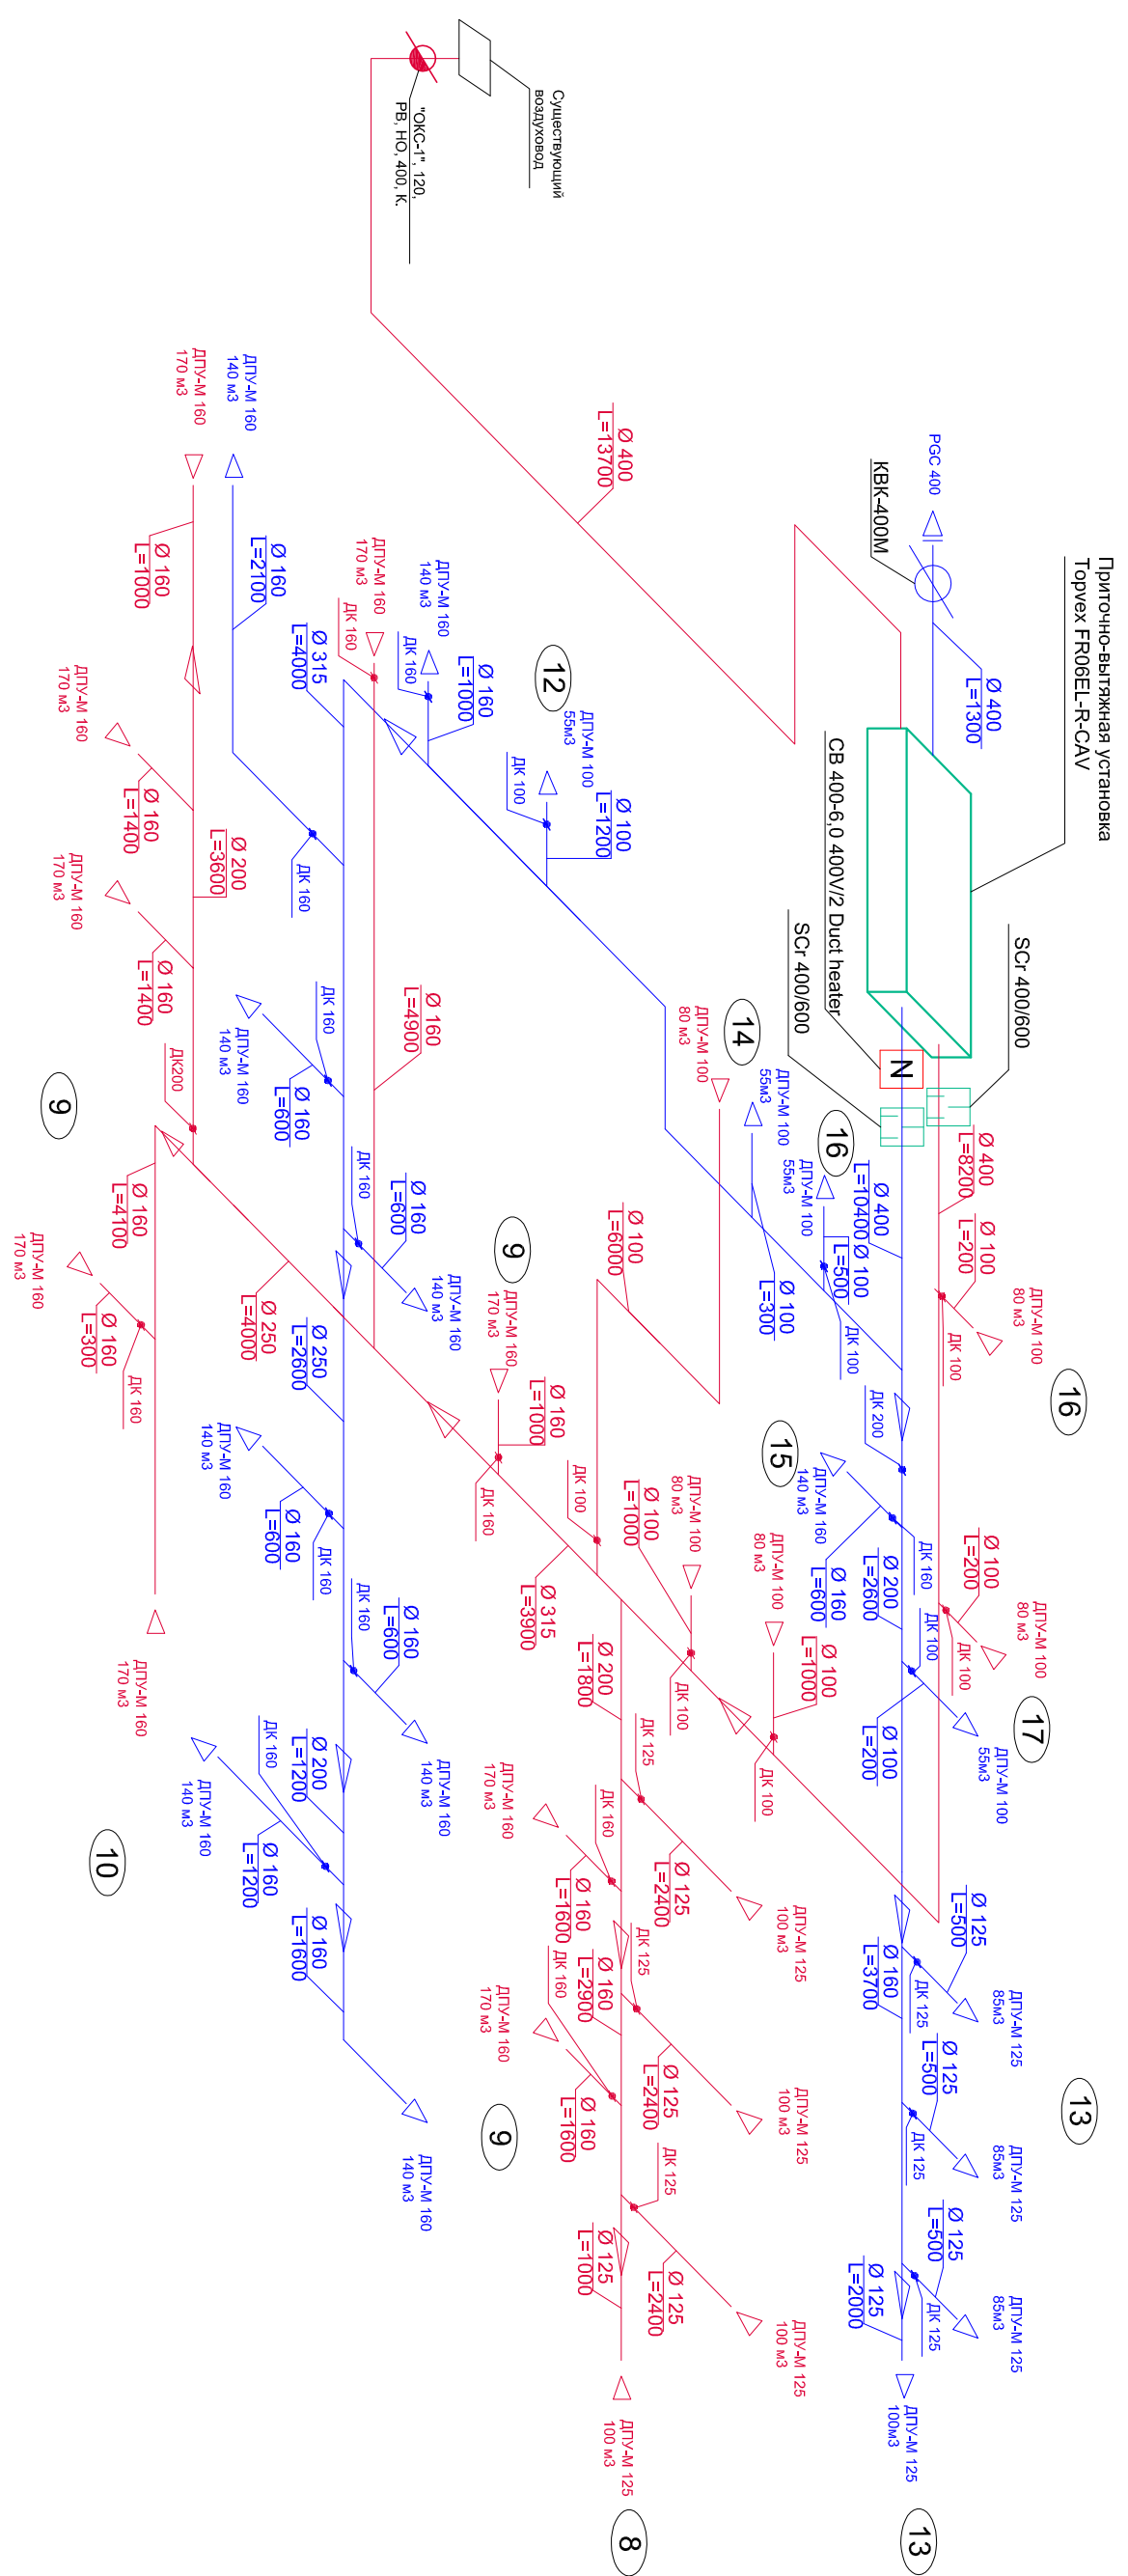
Приточно-вытяжная установка
Topvex FR06EL-R-CAV

Существующий воздуховод

"ОКС-1", 120, РВ, НО, 400, К.

PGC 400
КВК-400М
Ø 400
L=1300
CB 400-6,0 400V/2 Duct heater
SCr 400/600
SCr 400/600
N

Ø 400
L=13700

Ø 400
L=8200
Ø 400
L=10400
Ø 100
L=200
Ø 100
L=500
Ø 100
L=300
ДПУ-М 100
80 м3
ДК 100
ДК 100
ДПУ-М 100
55м3
ДПУ-М 100
55м3
16
16
14
ДПУ-М 100
80 м3
ДК 200

12
ДПУ-М 100
55м3
Ø 100
L=1200
ДК 100
ДПУ-М 160
140 м3
ДК 160
Ø 160
L=1000
ДПУ-М 160
170 м3
ДК 160
Ø 315
L=4000
Ø 160
L=2100
ДПУ-М 160
140 м3
ДПУ-М 160
170 м3
Ø 160
L=1000
ДК 160
ДПУ-М 160
170 м3
Ø 160
L=1400
Ø 200
L=3600
ДПУ-М 160
170 м3
Ø 160
L=1400
ДК200
9
Ø 160
L=4900
ДК 160
ДПУ-М 160
140 м3
Ø 160
L=600
ДК 160
Ø 160
L=600
ДПУ-М 160
140 м3
Ø 160
L=4100
ДПУ-М 160
170 м3
Ø 160
L=300
ДК 160
Ø 250
L=4000
Ø 250
L=2600
9
ДПУ-М 160
170 м3
Ø 160
L=1000
ДК 160
Ø 100
L=6000
ДПУ-М 160
140 м3
Ø 160
L=600
ДК 160
ДК 160
Ø 160
L=600
ДПУ-М 160
140 м3
ДПУ-М 160
170 м3

15
ДПУ-М 160
140 м3
Ø 200
L=2600
Ø 160
L=600
ДК 160
ДК 100
Ø 100
L=200
ДПУ-М 100
80 м3
ДК 100
ДПУ-М 100
80 м3
Ø 100
L=1000
ДК 100
Ø 100
L=200
17
ДПУ-М 100
55м3
ДК 100
Ø 100
L=1000
ДПУ-М 100
80 м3
ДК 100
Ø 315
L=3900
Ø 200
L=1800
ДК 100

ДК 160
Ø 200
L=1200
ДПУ-М 160
140 м3
Ø 160
L=1200
Ø 160
L=1600
10
ДПУ-М 160
140 м3

ДК 125
ДК 160
Ø 125
L=2400
ДПУ-М 125
100 м3
ДПУ-М 160
170 м3
Ø 160
L=1600
ДК 160
Ø 160
L=2900
ДК 125
Ø 125
L=2400
ДПУ-М 125
100 м3
ДПУ-М 160
170 м3
Ø 160
L=1600
ДК 125
9
Ø 125
L=1000
Ø 125
L=2400
ДПУ-М 125
100 м3
ДПУ-М 125
100 м3
8

Ø 125
L=500
Ø 160
L=3700
ДК 125
ДПУ-М 125
85м3
Ø 125
L=500
ДК 125
ДПУ-М 125
85м3
13
Ø 125
L=500
Ø 125
L=2000
ДК 125
ДПУ-М 125
85м3
ДПУ-М 125
100м3
13